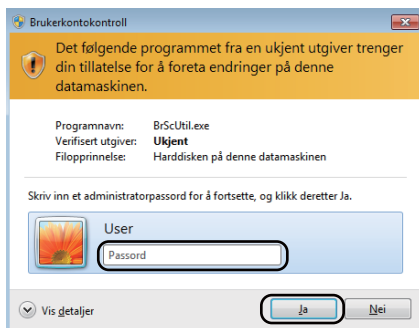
Brukerkontokontroll

Det følgende programmet fra en ukjent utgiver trenger din tillatelse for å foreta endringer på denne datamaskinen.

Programnavn: BrScUtil.exe
Verifisert utgiver: Ukjent
Filopprinnelse: Harddisken på denne datamaskinen

Skriv inn et administratorpassord for å fortsette, og klikk deretter Ja.

User
Passord

Vis detaljer
Ja
Nei